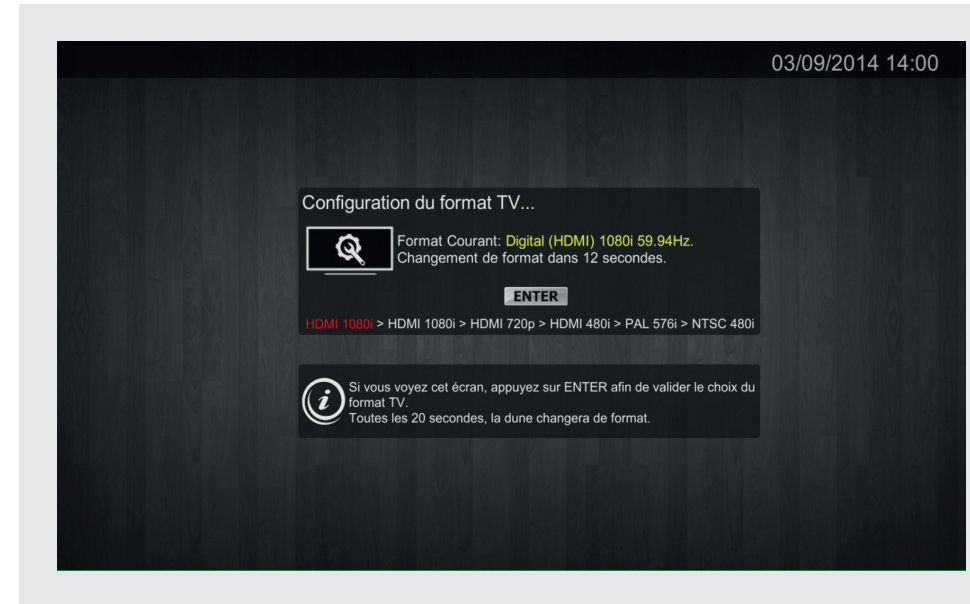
03/09/2014 14:00

Configuration du format TV...

Format Courant: Digital (HDMI) 1080i 59.94Hz.
Changement de format dans 12 secondes.

ENTER

HDMI 1080i > HDMI 1080i > HDMI 720p > HDMI 480i > PAL 576i > NTSC 480i

Si vous voyez cet écran, appuyez sur ENTER afin de valider le choix du format TV.
Toutes les 20 secondes, la dune changera de format.